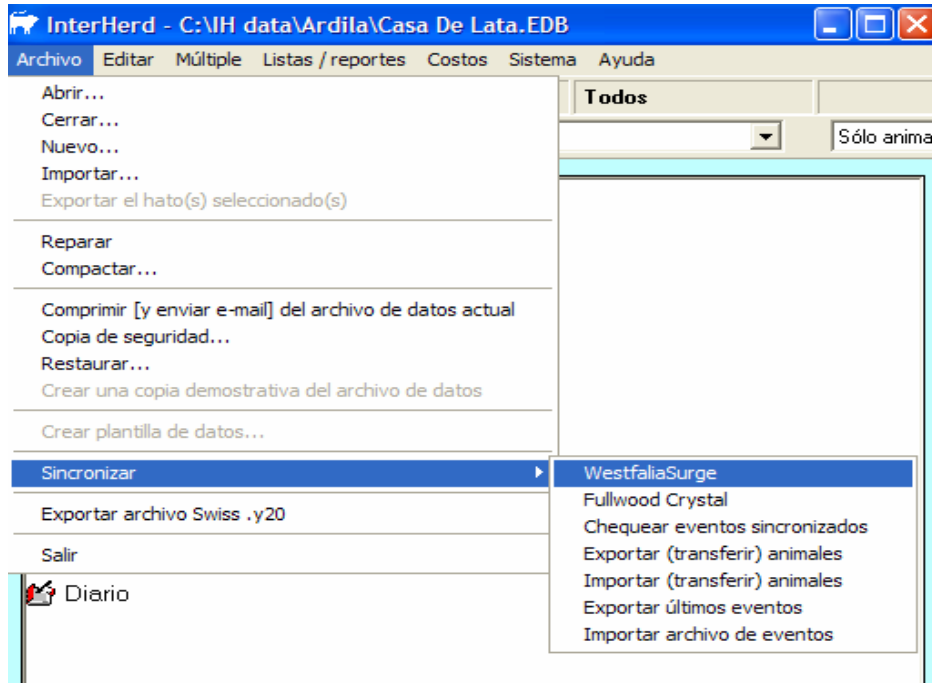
InterHerd - C:\IH data\Ardila\Casa De Lata.EDB

Archivo Editar Múltiple Listas / reportes Costos Sistema Ayuda

Todos

Sólo anima

Abrir...
Cerrar...
Nuevo...
Importar...
Exportar el hato(s) seleccionado(s)

Reparar
Compactar...

Comprimir [y enviar e-mail] del archivo de datos actual
Copia de seguridad...
Restaurar...
Crear una copia demostrativa del archivo de datos

Crear plantilla de datos...

Sincronizar

Exportar archivo Swiss .y20

Salir

WestfaliaSurge
Fullwood Crystal
Chequear eventos sincronizados
Exportar (transferir) animales
Importar (transferir) animales
Exportar últimos eventos
Importar archivo de eventos

Diario